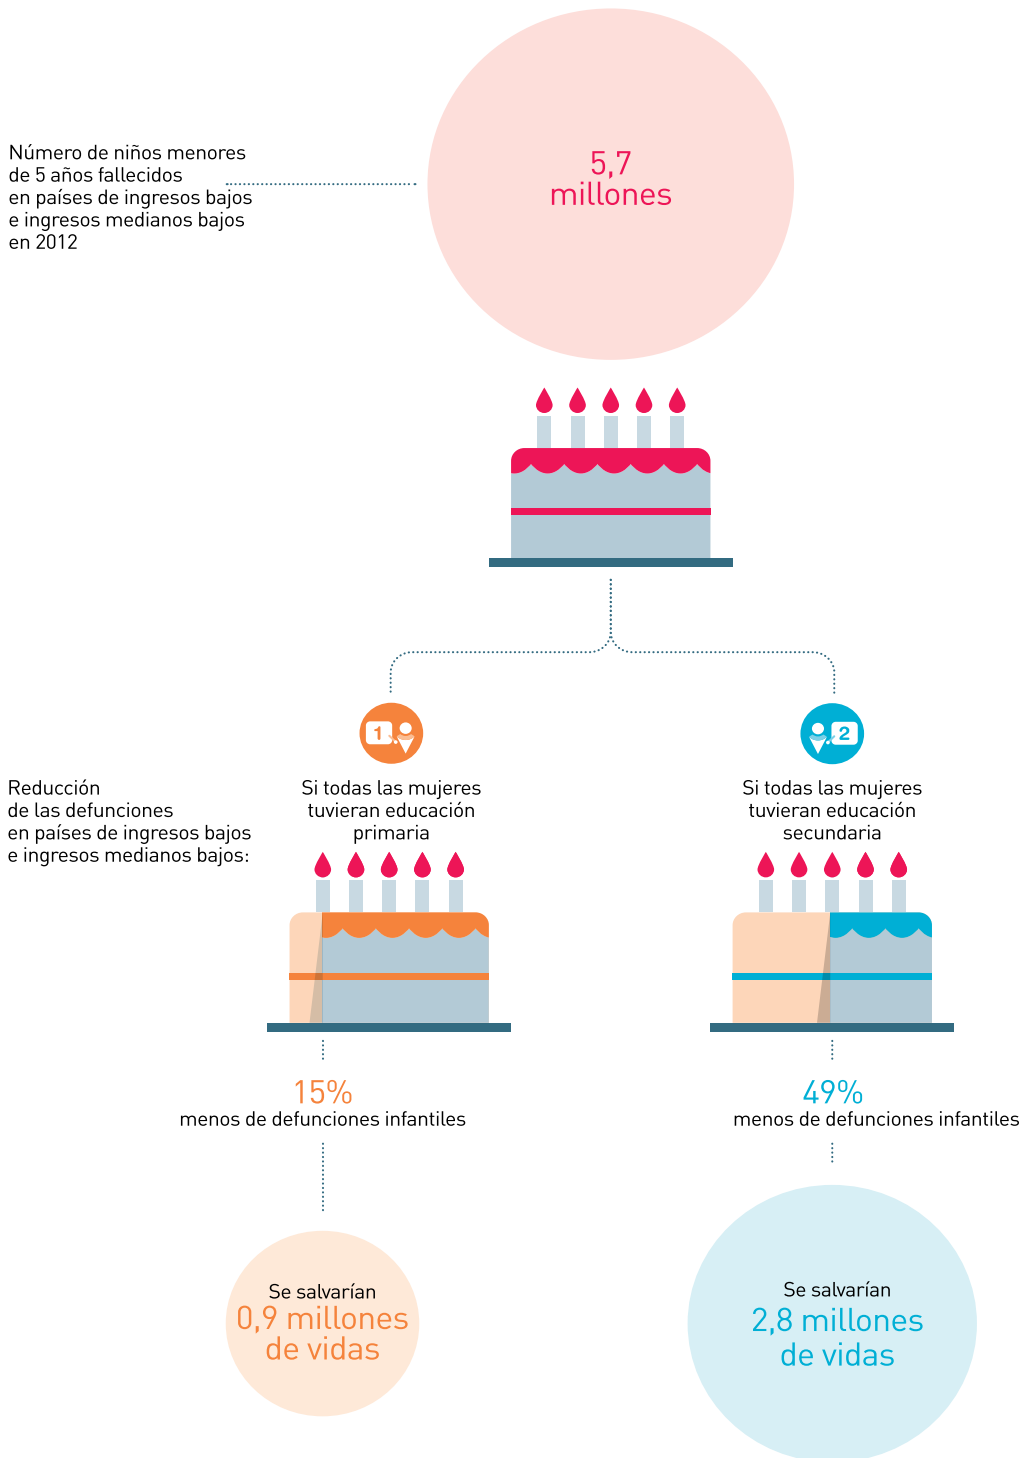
Número de niños menores de 5 años fallecidos en países de ingresos bajos e ingresos medianos bajos en 2012

5,7 millones

Reducción de las defunciones en países de ingresos bajos e ingresos medianos bajos:

1

Si todas las mujeres tuvieran educación primaria

15%
menos de defunciones infantiles

Se salvarían
0,9 millones de vidas

2

Si todas las mujeres tuvieran educación secundaria

49%
menos de defunciones infantiles

Se salvarían
2,8 millones de vidas